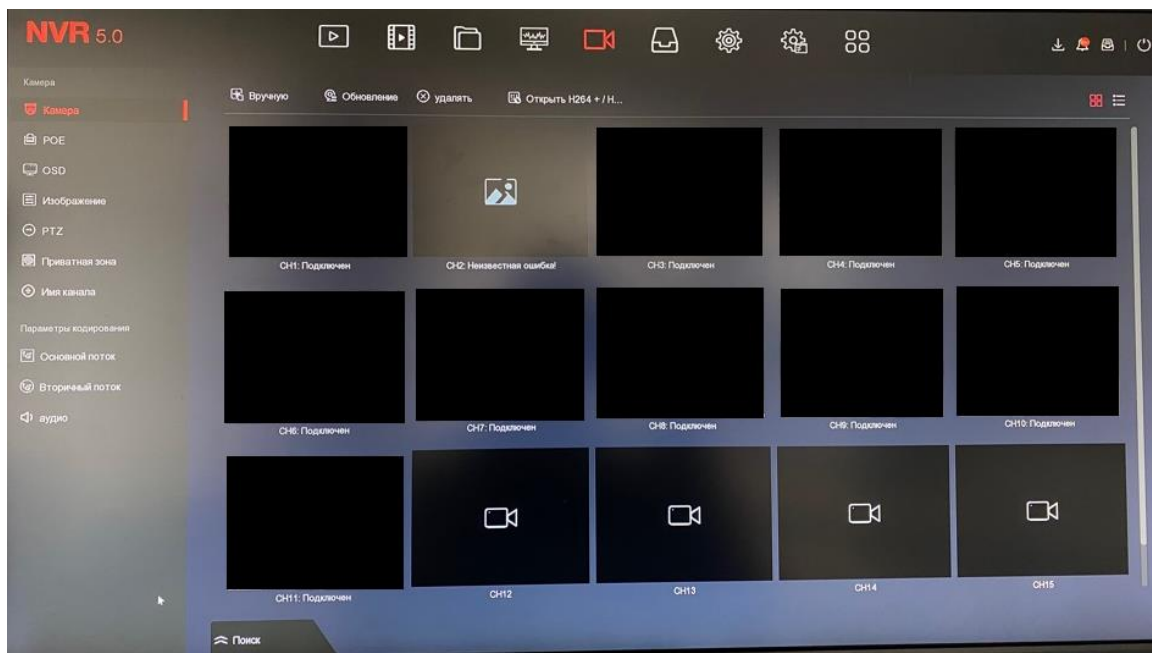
NVR 5.0

Камера
Камера
POE
OSD
Изображение
PTZ
Приватная зона
Имя канала
Параметры кодирования
Основной поток
Вторичный поток
аудио

Вручную
Обновление
удалять
Открыть H264 + / H...

CH1: Подключен
CH2: Неизвестная ошибка!
CH3: Подключен
CH4: Подключен
CH5: Подключен
CH6: Подключен
CH7: Подключен
CH8: Подключен
CH9: Подключен
CH10: Подключен
CH11: Подключен
CH12
CH13
CH14
CH15

Поиск